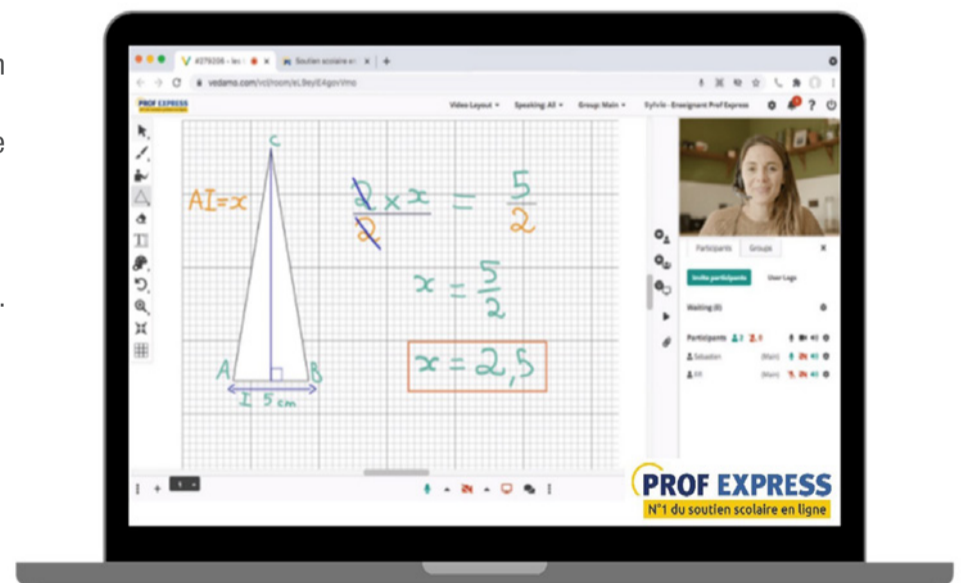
#279206 – les | Soutien scolaire en
vedamo.com/vc/room/eLBey/EAgovVmo
PROF EXPRESS
Video Layout ▾ Speaking: All ▾ Group: Main ▾ Sylvie - Enseignant Prof Express

C
AI=x
$\frac{2 \times x}{2} = \frac{5}{2}$
$x = \frac{5}{2}$
$x = 2,5$
A B
I 5 cm

Participants Groups
Invite participants User Logs
Waiting (0)
Participants 2 0
Sébastien (Main)
Eli (Main)

PROF EXPRESS
N°1 du soutien scolaire en ligne